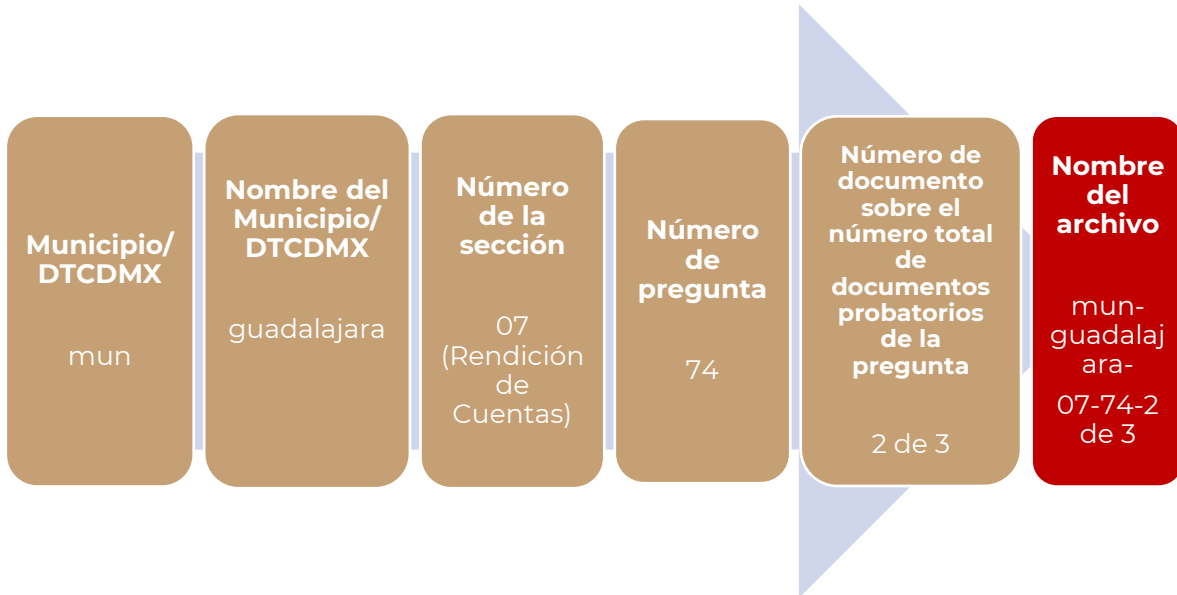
Municipio/ DTCDMX

mun

Nombre del Municipio/ DTCDMX

guadalajara

Número de la sección

07 (Rendición de Cuentas)

Número de pregunta

74

Número de documento sobre el número total de documentos probatorios de la pregunta

2 de 3

Nombre del archivo

mun-guadalajara-

07-74-2 de 3